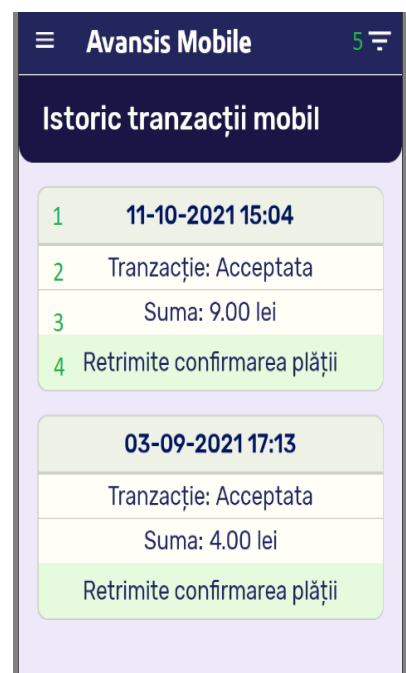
Avansis Mobile

5

Istoric tranzacții mobil

1 11-10-2021 15:04

2 Tranzacție: Acceptata

3 Suma: 9.00 lei

4 Retrimite confirmarea plății

03-09-2021 17:13

Tranzacție: Acceptata

Suma: 4.00 lei

Retrimite confirmarea plății